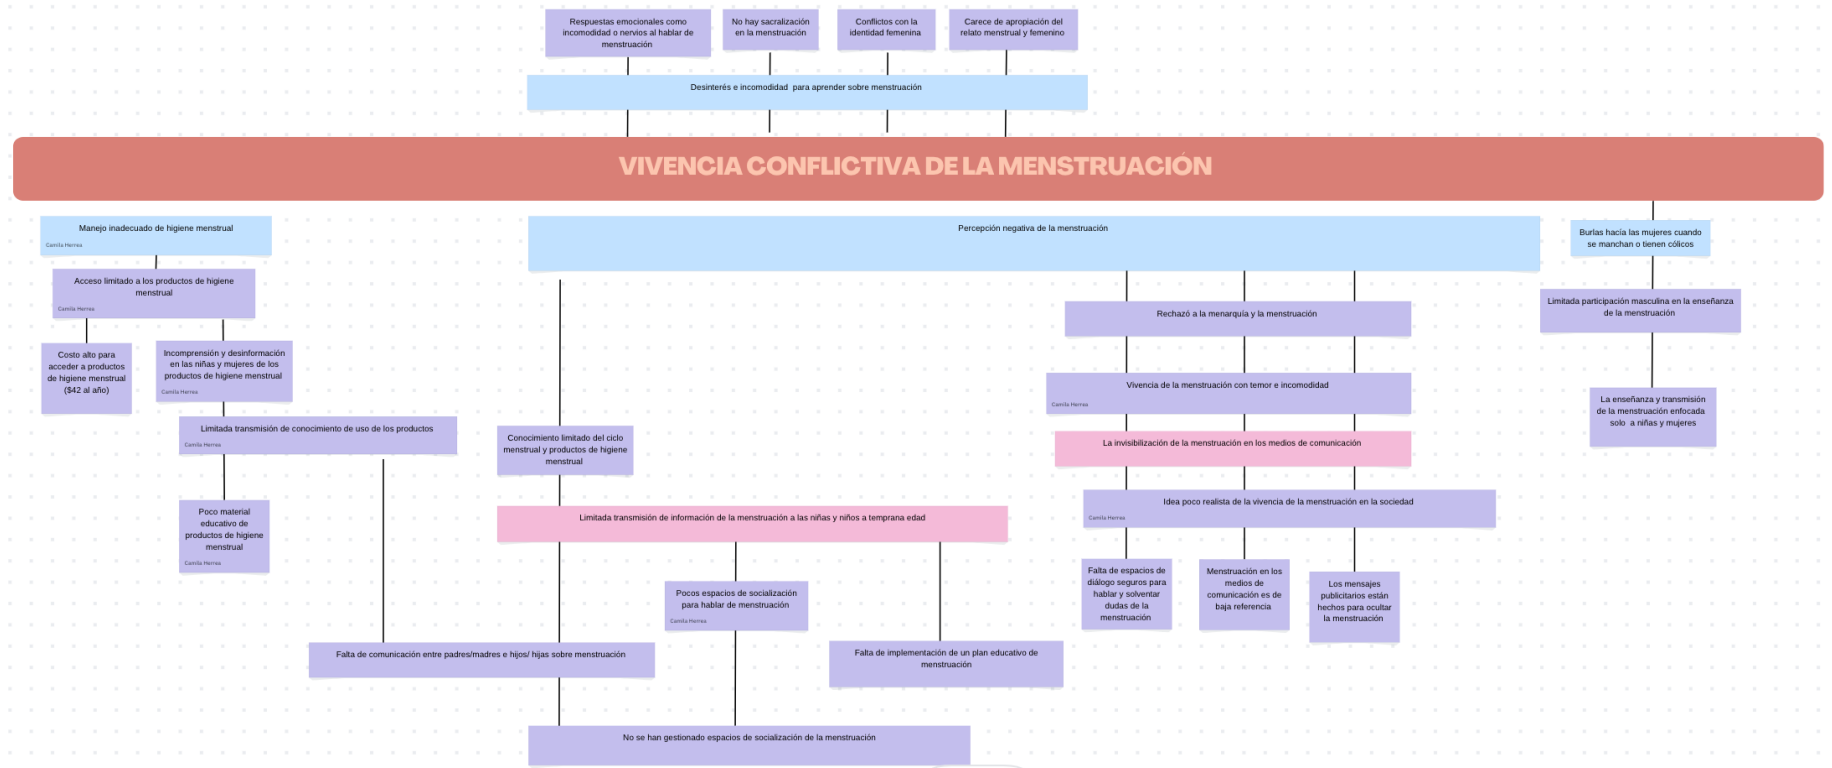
Respuestas emocionales como incomodidad o nervios al hablar de menstruación

No hay sacralización en la menstruación

Conflictos con la identidad femenina

Carece de apropiación del relato menstrual y femenino

Desinterés e incomodidad para aprender sobre menstruación

VIVENCIA CONFLICTIVA DE LA MENSTRUACIÓN

Manejo inadecuado de higiene menstrual
Camila Herrera

Acceso limitado a los productos de higiene menstrual
Camila Herrera

Costo alto para acceder a productos de higiene menstrual ($42 al año)

Incomprensión y desinformación en las niñas y mujeres de los productos de higiene menstrual
Camila Herrera

Limitada transmisión de conocimiento de uso de los productos
Camila Herrera

Poco material educativo de productos de higiene menstrual
Camila Herrera

Percepción negativa de la menstruación

Conocimiento limitado del ciclo menstrual y productos de higiene menstrual

Limitada transmisión de información de la menstruación a las niñas y niños a temprana edad

Pocos espacios de socialización para hablar de menstruación
Camila Herrera

Falta de comunicación entre padres/madres e hijos/ hijas sobre menstruación

Falta de implementación de un plan educativo de menstruación

No se han gestionado espacios de socialización de la menstruación

Rechazó a la menarquía y la menstruación

Vivencia de la menstruación con temor e incomodidad
Camila Herrera

La invisibilización de la menstruación en los medios de comunicación

Idea poco realista de la vivencia de la menstruación en la sociedad
Camila Herrera

Falta de espacios de diálogo seguros para hablar y solventar dudas de la menstruación

Menstruación en los medios de comunicación es de baja referencia

Los mensajes publicitarios están hechos para ocultar la menstruación

Burlas hacía las mujeres cuando se manchan o tienen cólicos

Limitada participación masculina en la enseñanza de la menstruación

La enseñanza y transmisión de la menstruación enfocada solo a niñas y mujeres